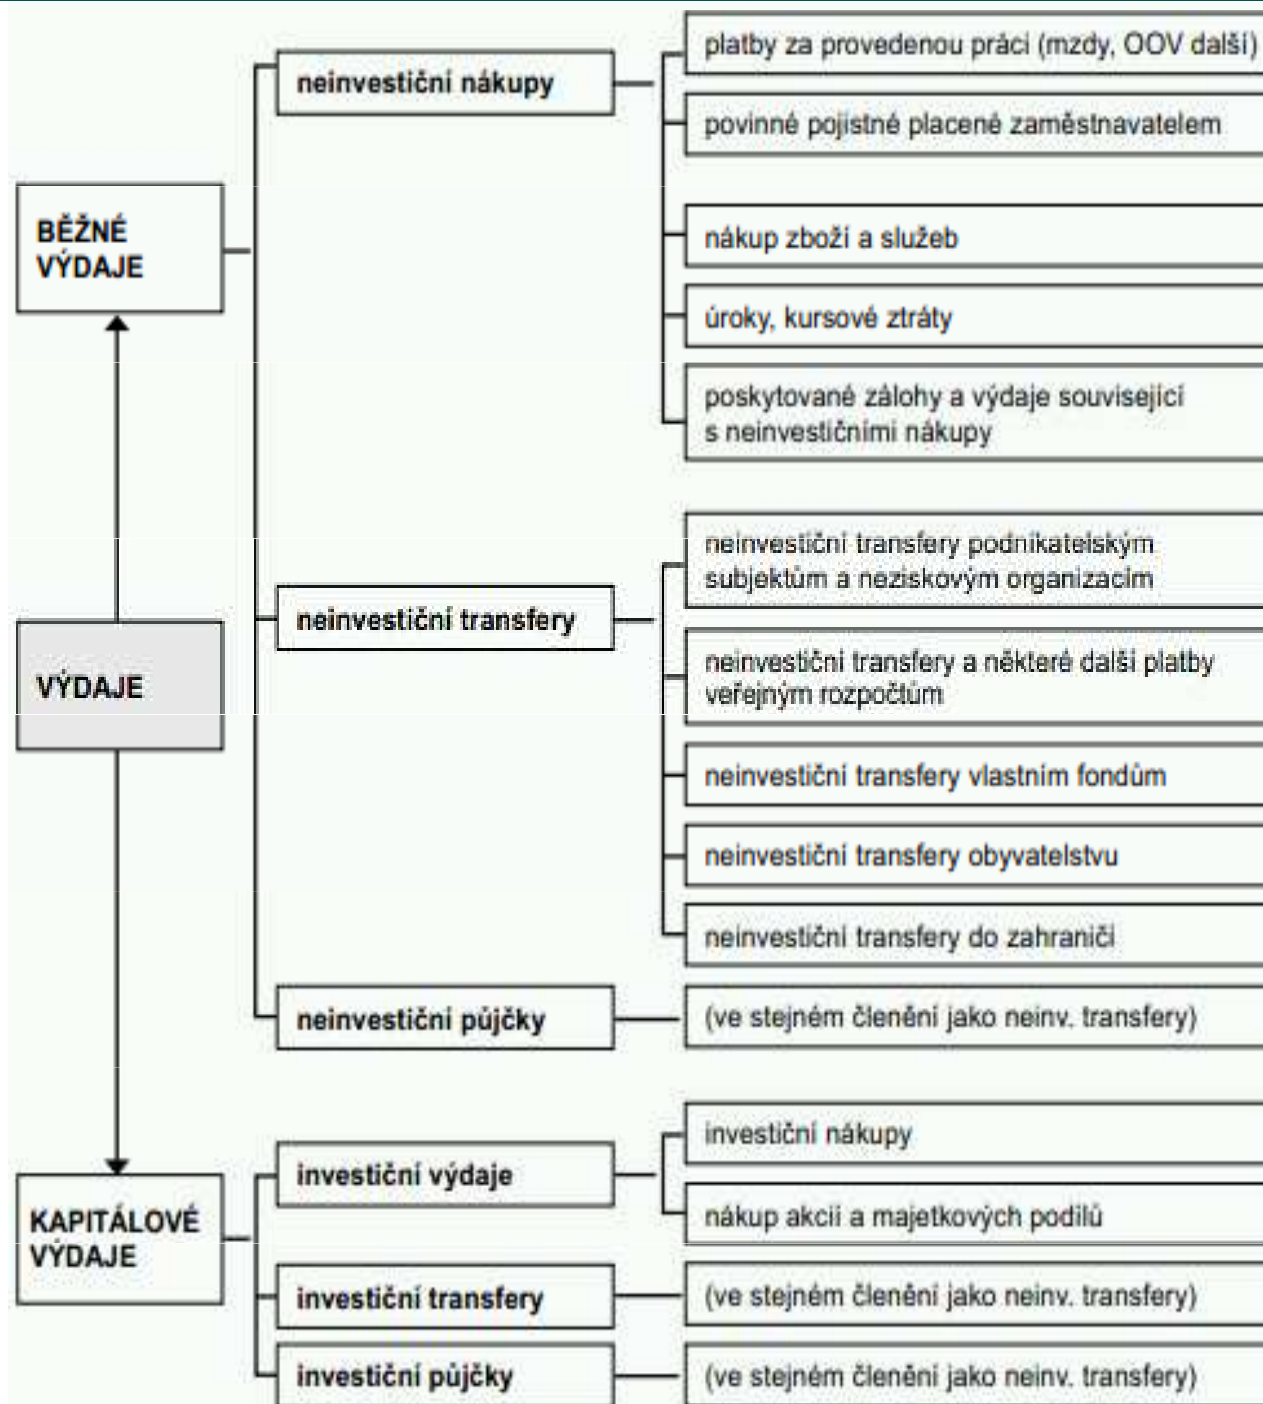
BĚŽNÉ VÝDAJE

neinvestiční nákupy

platby za provedenou práci (mzdy, OOV další)

povinné pojistné placené zaměstnavatelem

nákup zboží a služeb

úroky, kursové ztráty

poskytované zálohy a výdaje související s neinvestičními nákupy

neinvestiční transfery

neinvestiční transfery podnikatelským subjektům a neziskovým organizacím

neinvestiční transfery a některé další platby veřejným rozpočtům

neinvestiční transfery vlastním fondům

neinvestiční transfery obyvatelstvu

neinvestiční transfery do zahraničí

VÝDAJE

neinvestiční půjčky

(ve stejném členění jako neinv. transfery)

KAPITÁLOVÉ VÝDAJE

investiční výdaje

investiční nákupy

nákup akcií a majetkových podílů

investiční transfery

(ve stejném členění jako neinv. transfery)

investiční půjčky

(ve stejném členění jako neinv. transfery)